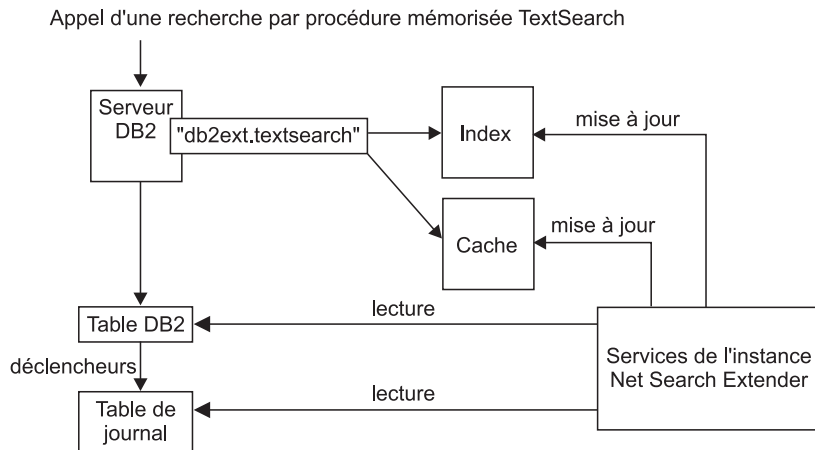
Appel d'une recherche par procédure mémorisée TextSearch

Serveur DB2

"db2ext.textsearch"

Index

mise à jour

Cache

mise à jour

Table DB2

lecture

déclencheurs

Services de l'instance Net Search Extender

Table de journal

lecture